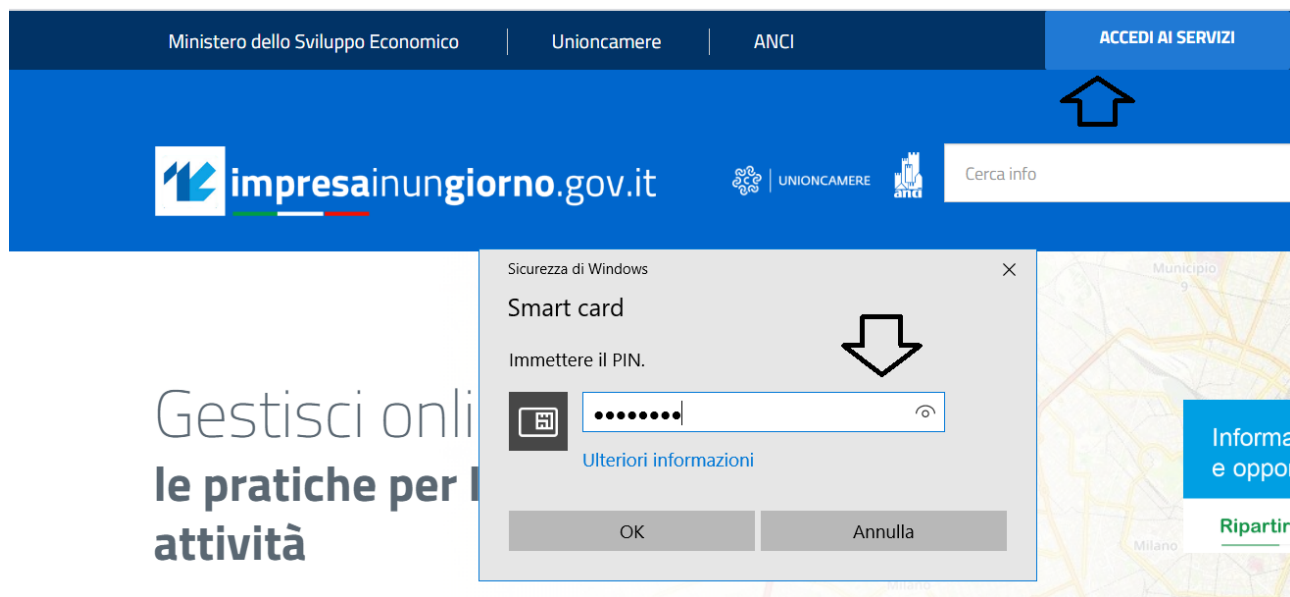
Ministero dello Sviluppo Economico | Unioncamere | ANCI

ACCEDI AI SERVIZI

impresainungiorno.gov.it

UNIONCAMERE

anci

Cerca info

Gestisci onli
le pratiche per l
attività

Sicurezza di Windows

Smart card

Immettere il PIN.

••••••••

Ulteriori informazioni

OK

Annulla

Municipio
9

Informa
e oppor

Ripartir

Milano

Milano